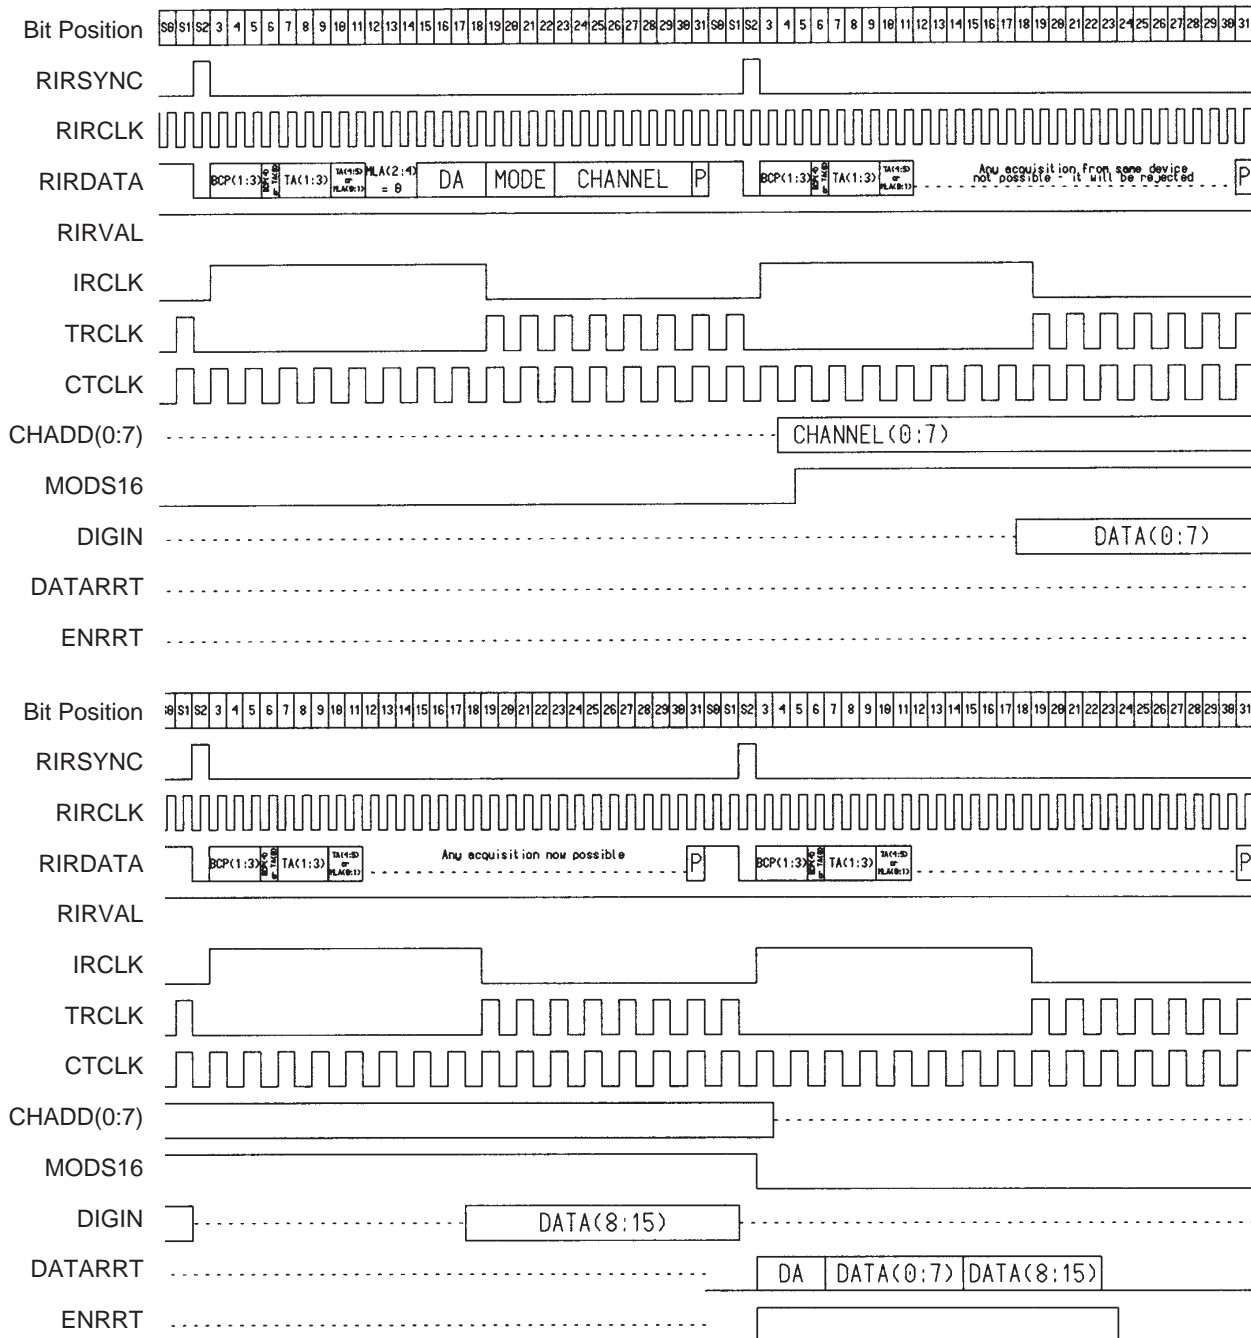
Bit Position S0 S1 S2 3 4 5 6 7 8 9 10 11 12 13 14 15 16 17 18 19 20 21 22 23 24 25 26 27 28 29 30 31 S0 S1 S2 3 4 5 6 7 8 9 10 11 12 13 14 15 16 17 18 19 20 21 22 23 24 25 26 27 28 29 30 31

RIRSYNC

RIRCLK

RIRDATA BCP(1:3) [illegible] TA(1:3) TA(4:5) or PLA(0:1) PLA(2:4) = 0 DA MODE CHANNEL P BCP(1:3) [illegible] TA(1:3) TA(4:5) or PLA(0:1) Any acquisition from same device not possible - it will be rejected P

RIRVAL

IRCLK

TRCLK

CTCLK

CHADD(0:7) CHANNEL(0:7)

MODS16

DIGIN DATA(0:7)

DATARRT

ENRRT

Bit Position S0 S1 S2 3 4 5 6 7 8 9 10 11 12 13 14 15 16 17 18 19 20 21 22 23 24 25 26 27 28 29 30 31 S0 S1 S2 3 4 5 6 7 8 9 10 11 12 13 14 15 16 17 18 19 20 21 22 23 24 25 26 27 28 29 30 31

RIRSYNC

RIRCLK

RIRDATA BCP(1:3) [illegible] TA(1:3) TA(4:5) or PLA(0:1) Any acquisition now possible P BCP(1:3) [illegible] TA(1:3) TA(4:5) or PLA(0:1) P

RIRVAL

IRCLK

TRCLK

CTCLK

CHADD(0:7)

MODS16

DIGIN DATA(8:15)

DATARRT DA DATA(0:7) DATA(8:15)

ENRRT